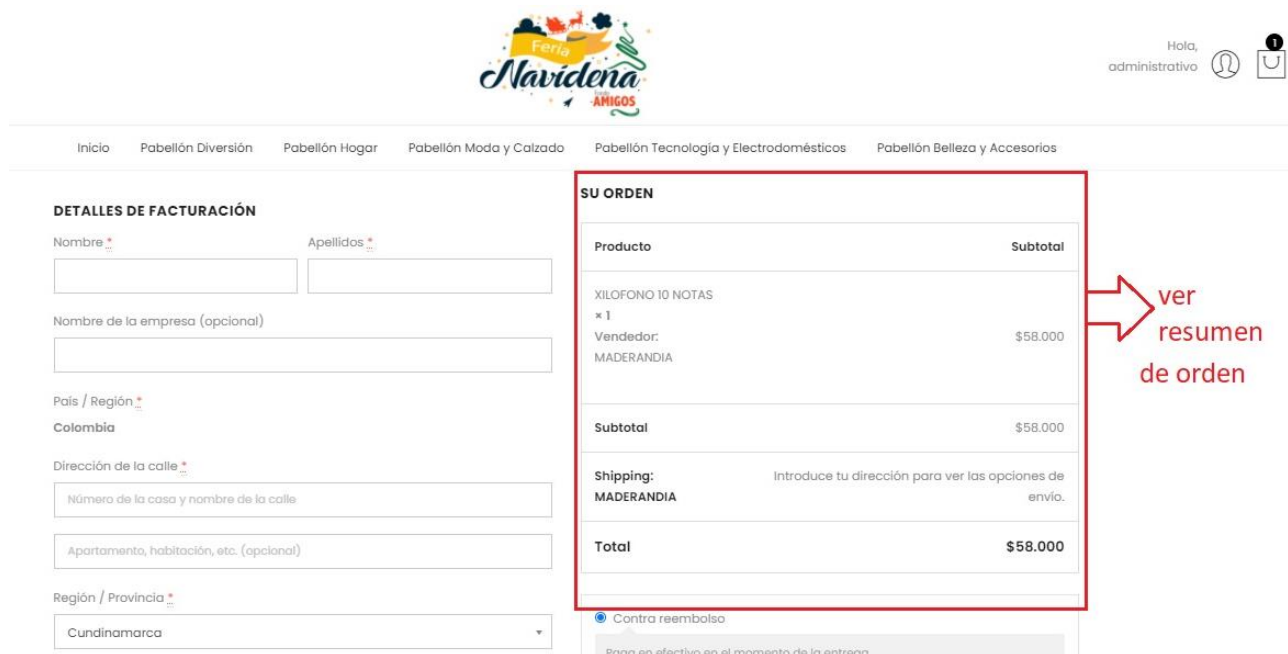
Feria Navideña Amigos

Hola, administrativo

1

Inicio Pabellón Diversión Pabellón Hogar Pabellón Moda y Calzado Pabellón Tecnología y Electrodomésticos Pabellón Belleza y Accesorios

DETALLES DE FACTURACIÓN

Nombre *

Apellidos *

Nombre de la empresa (opcional)

País / Región *

Colombia

Dirección de la calle *

Número de la casa y nombre de la calle

Apartamento, habitación, etc. (opcional)

Región / Provincia *

Cundinamarca

SU ORDEN

| Producto | Subtotal |
|---|---|
| XILOFONO 10 NOTAS × 1 Vendedor: MADERANDIA | $58.000 |
| Subtotal | $58.000 |
| Shipping: MADERANDIA | Introduce tu dirección para ver las opciones de envío. |
| Total | $58.000 |

Contra reembolso

Paga en efectivo en el momento de la entrega

ver resumen de orden